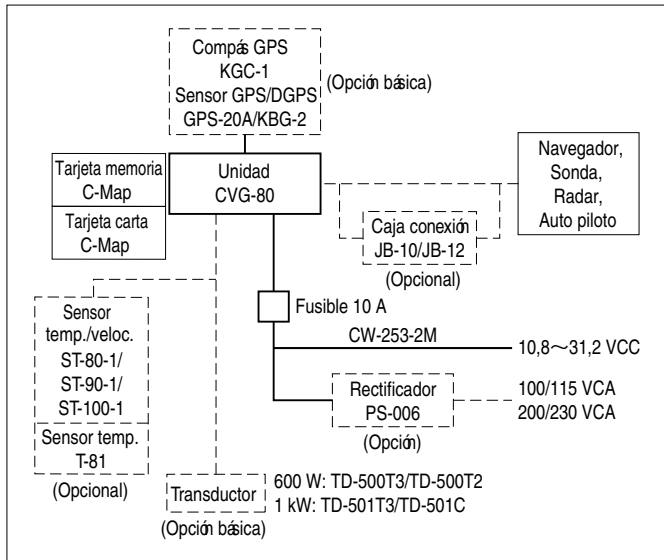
Compás GPS
KGC-1
Sensor GPS/DGPS
GPS-20A/KBG-2
(Opción básica)

Tarjeta memoria
C-Map

Tarjeta carta
C-Map

Unidad
CVG-80

Navegador,
Sonda,
Radar,
Auto piloto

Caja conexión
JB-10/JB-12
(Opcional)

Fusible 10 A

CW-253-2M
10,8～31,2 VCC

Sensor
temp./veloc.
ST-80-1/
ST-90-1/
ST-100-1

Sensor temp.
T-81
(Opcional)

Rectificador
PS-006
(Opción)

100/115 VCA
200/230 VCA

Transductor
(Opción básica)

600 W: TD-500T3/TD-500T2
1 kW: TD-501T3/TD-501C